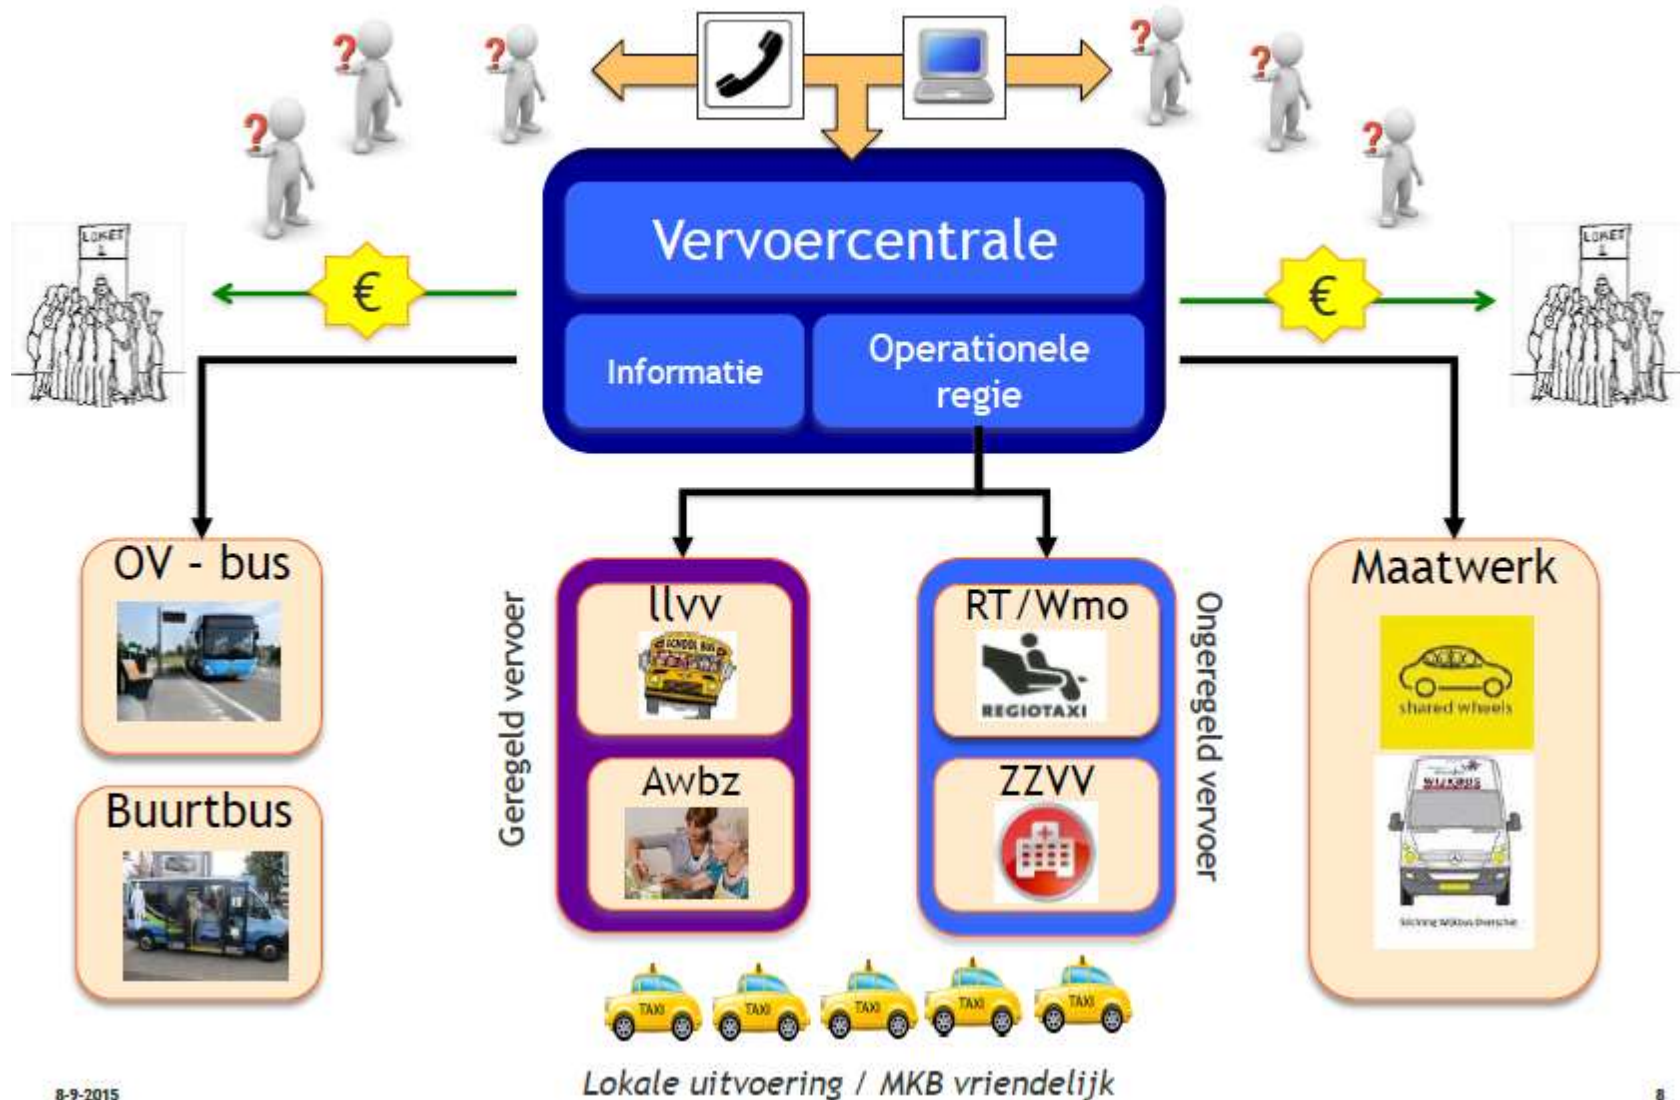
?
?
?
?
?
?

LOKET
LOKET

€
€

Vervoercentrale

Informatie

Operationele regie

OV - bus

Buurtbus

Geregeld vervoer

llvv

SCHOOL BUS

Awbz

RT/Wmo

REGIOTAXI

ZZVV

Ongeregeld vervoer

Maatwerk

shared wheels

WIJKBUS

Stichting Wijkbus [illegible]

TAXI TAXI TAXI TAXI TAXI

Lokale uitvoering / MKB vriendelijk

8-9-2015

8